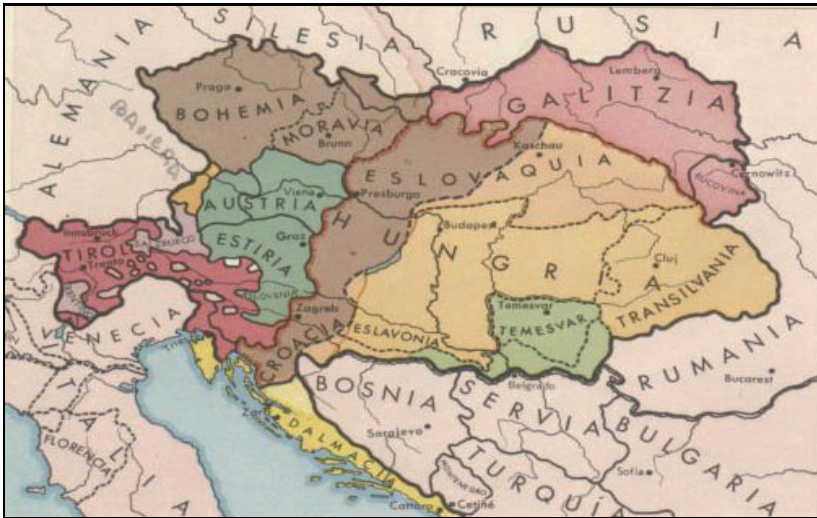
SILESIA
RUSIA
ALEMANIA
BAVIERA
Praga
BOHEMIA
MORAVIA
Brunn
Cracovia
Lemberg
GALITZIA
Kaschau
ESLOVAQUIA
Cernowitz
BUCOVINA
Viena
Presburgo
AUSTRIA
ESTIRIA
Graz
HUNGRIA
Budapest
Cluj
TRANSILVANIA
Innsbruck
TIROL
Trento
SALZBURGO
ESLOVENIA
VENECIA
Zagreb
ESLAVONIA
Temesvar
TEMESVAR
CROACIA
RUMANIA
Bucarest
BOSNIA
SERVIA
Belgrado
BULGARIA
Sarajevo
Sofia
ITALIA
FLORENCIA
Zara
DALMACIA
TURQUIA
MONTENEGRO
Cattaro
Cetiñe